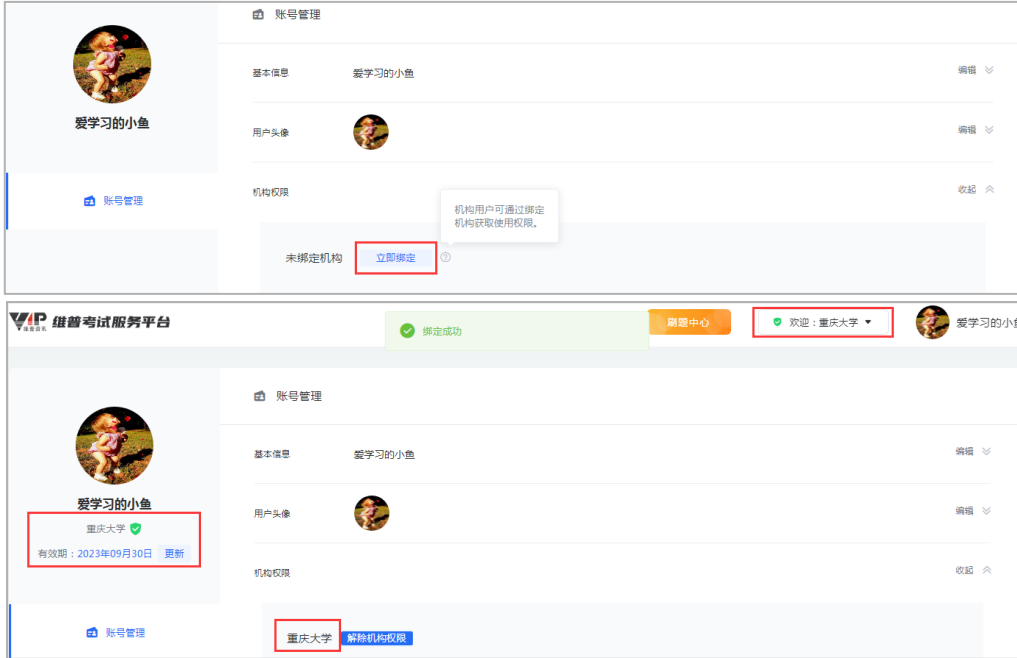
账号管理

爱学习的小鱼

账号管理

基本信息 爱学习的小鱼 编辑

用户头像 编辑

机构权限 收起

机构用户可通过绑定机构获取使用权限。

未绑定机构 立即绑定

VIP 维普资讯 维普考试服务平台

绑定成功

刷题中心

欢迎：重庆大学

爱学习的小鱼

账号管理

爱学习的小鱼

重庆大学

有效期：2023年09月30日 更新

账号管理

基本信息 爱学习的小鱼 编辑

用户头像 编辑

机构权限 收起

重庆大学 解除机构权限